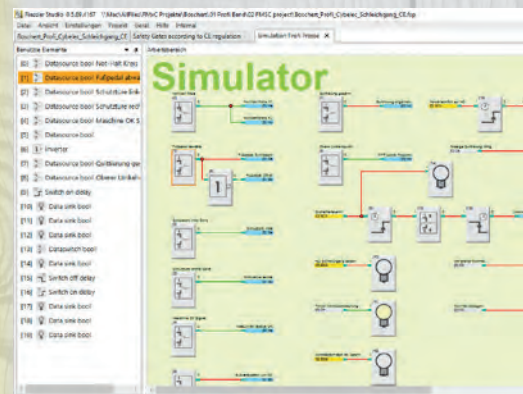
Simulator

Flowzer Studio II 5.0 / 187 \\Mac\Uffike\PMsC Projekte\Boschert\01 Profi Bendi\02 PMSC project\Boschert_Profi_Cybeas_Schleichgang_CE.fsp
Datei Ansicht Einstellungen Projekt Gerät Hilfe Intervall
Boschert_Profi_Cybeas_Schleichgang_CE | Safety Gates according to CE regulation | Simulation Profi Presse
Benutzte Elemente | Arbeitsbereich
[0] Datasource bool Not-Halt Kreis
[1] Datasource bool Fußpedal abwä
[2] Datasource bool Schutztüre links
[3] Datasource bool Schutztüre rech
[4] Datasource bool Maschine OK S
[5] Datasource bool
[6] Inverter
[7] Datasource bool Quittierung ge
[8] Datasource bool Oberes Umkehr
[9] Switch on delay
[10] Data sink bool
[11] Data sink bool
[12] Data sink bool
[13] Datasink bool
[14] Data sink bool
[15] Switch off delay
[16] Switch on delay
[17] Data sink bool
[18] Data sink bool
[19] Data sink bool